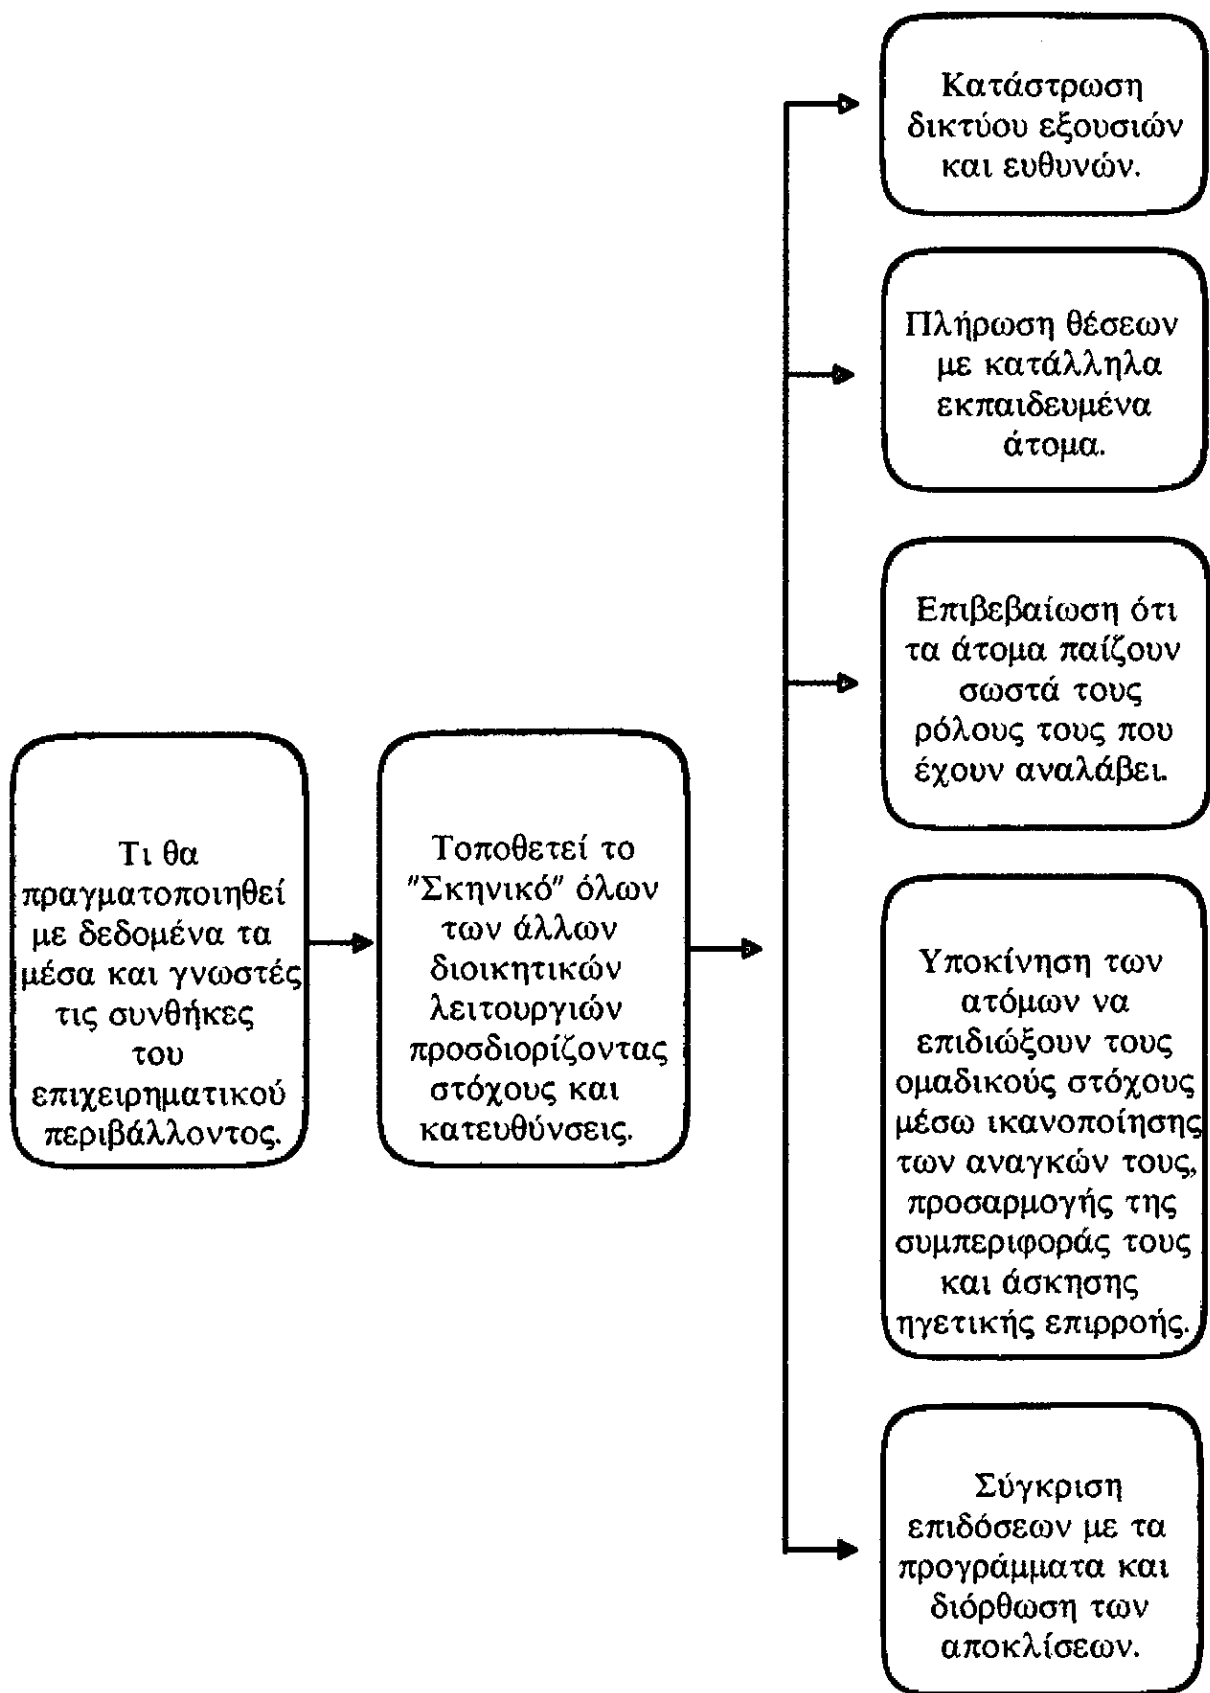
Τι θα πραγματοποιηθεί με δεδομένα τα μέσα και γνωστές τις συνθήκες του επιχειρηματικού περιβάλλοντος.

Τοποθετεί το "Σκηνικό" όλων των άλλων διοικητικών λειτουργιών προσδιορίζοντας στόχους και κατευθύνσεις.

Κατάστρωση δικτύου εξουσιών και ευθυνών.

Πλήρωση θέσεων με κατάλληλα εκπαιδευμένα άτομα.

Επιβεβαίωση ότι τα άτομα παίζουν σωστά τους ρόλους τους που έχουν αναλάβει.

Υποκίνηση των ατόμων να επιδιώξουν τους ομαδικούς στόχους μέσω ικανοποίησης των αναγκών τους, προσαρμογής της συμπεριφοράς τους και άσκησης ηγετικής επιρροής.

Σύγκριση επιδόσεων με τα προγράμματα και διόρθωση των αποκλίσεων.